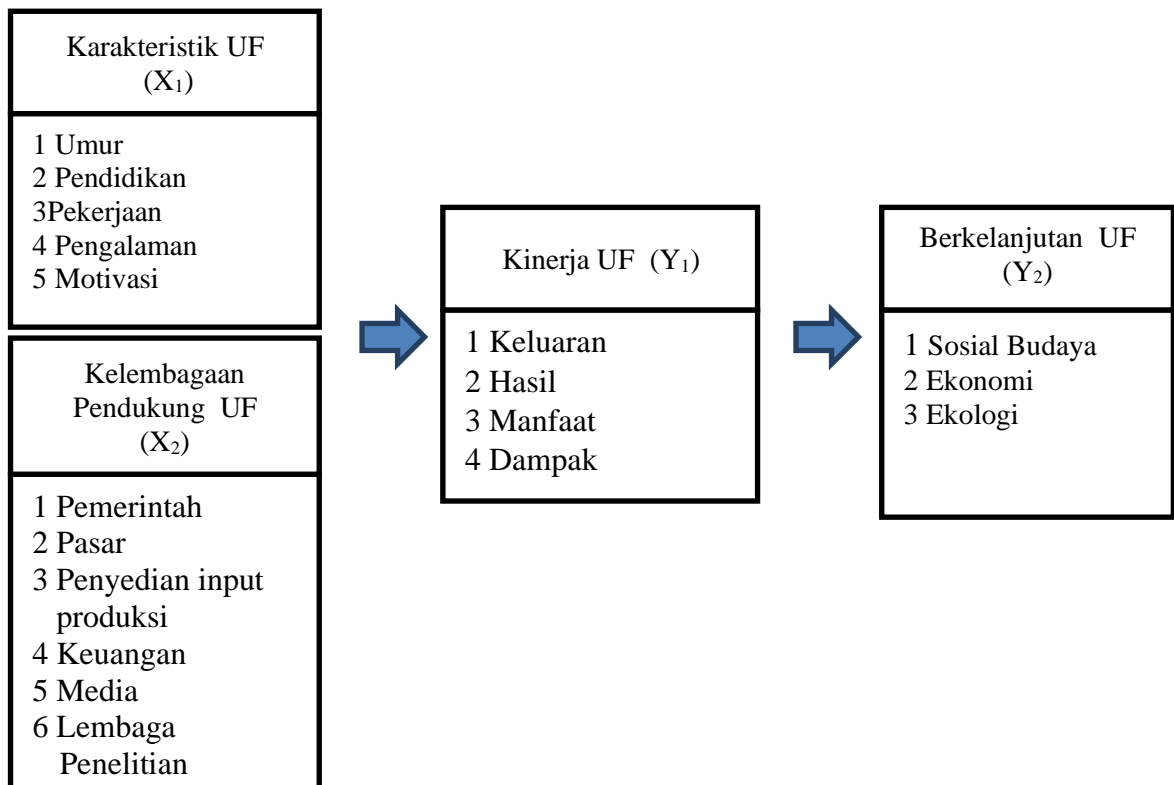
Karakteristik UF
($X_1$)

1 Umur
2 Pendidikan
3Pekerjaan
4 Pengalaman
5 Motivasi

Kelembagaan Pendukung UF
($X_2$)

1 Pemerintah
2 Pasar
3 Penyedian input produksi
4 Keuangan
5 Media
6 Lembaga Penelitian

Kinerja UF ($Y_1$)

1 Keluaran
2 Hasil
3 Manfaat
4 Dampak

Berkelanjutan UF
($Y_2$)

1 Sosial Budaya
2 Ekonomi
3 Ekologi